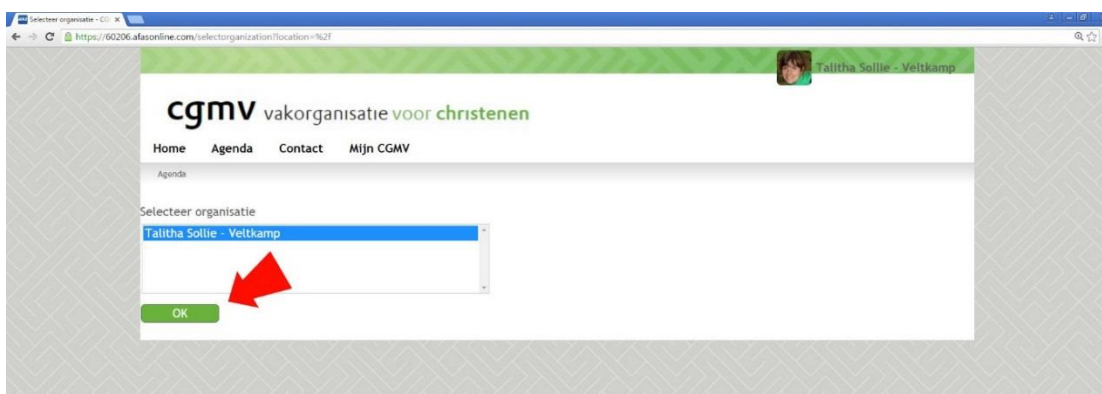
Selecteer organisatie - CG

https://60206.afasonline.com/selectorganization?location=%2f

Talitha Sollie - Veltkamp

cgmv vakorganisatie voor christenen

Home Agenda Contact Mijn CGMV

Agenda

Selecteer organisatie

Talitha Sollie - Veltkamp

OK